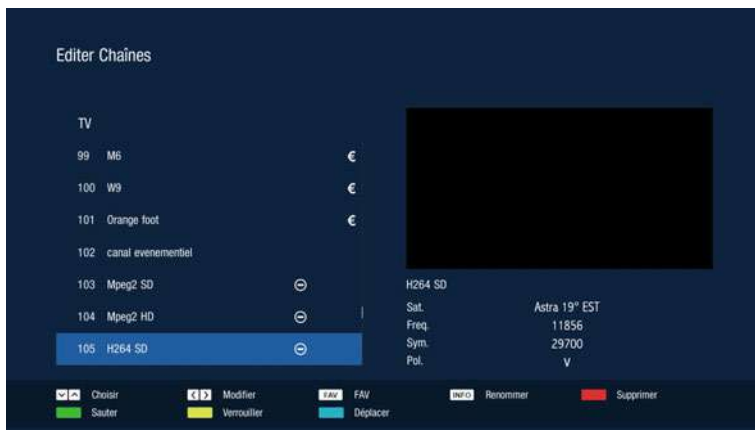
Editer Chaînes

TV

99 M6 €

100 W9 €

101 Orange foot €

102 canal evenementiel

103 Mpeg2 SD

104 Mpeg2 HD

105 H264 SD

H264 SD

| | |
|---|---|
| Sat. | Astra 19° EST |
| Freq. | 11856 |
| Sym. | 29700 |
| Pol. | V |

Choisir Modifier FAV FAV INFO Renommer Supprimer

Sauter Verrouiller Déplacer